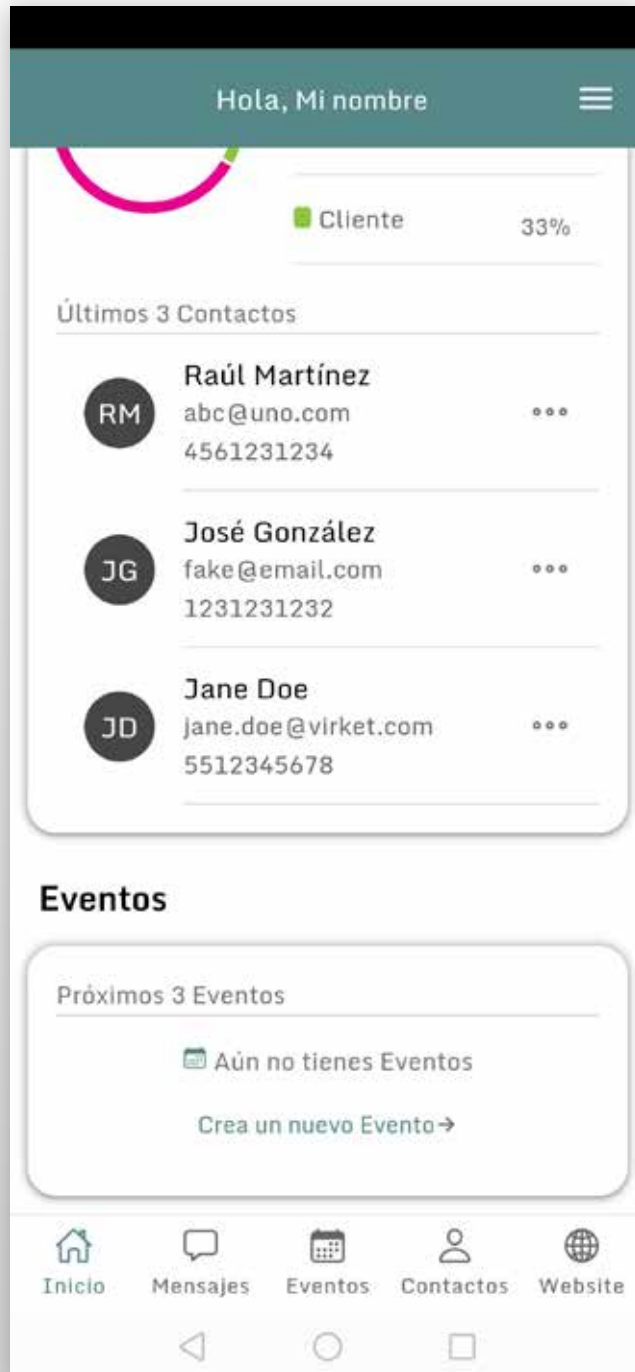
Hola, Mi nombre

Cliente 33%

Últimos 3 Contactos

RM
Raúl Martínez
abc@uno.com
4561231234

JG
José González
fake@email.com
1231231232

JD
Jane Doe
jane.doe@virket.com
5512345678

Eventos

Próximos 3 Eventos

Aún no tienes Eventos

Crea un nuevo Evento→

Inicio Mensajes Eventos Contactos Website